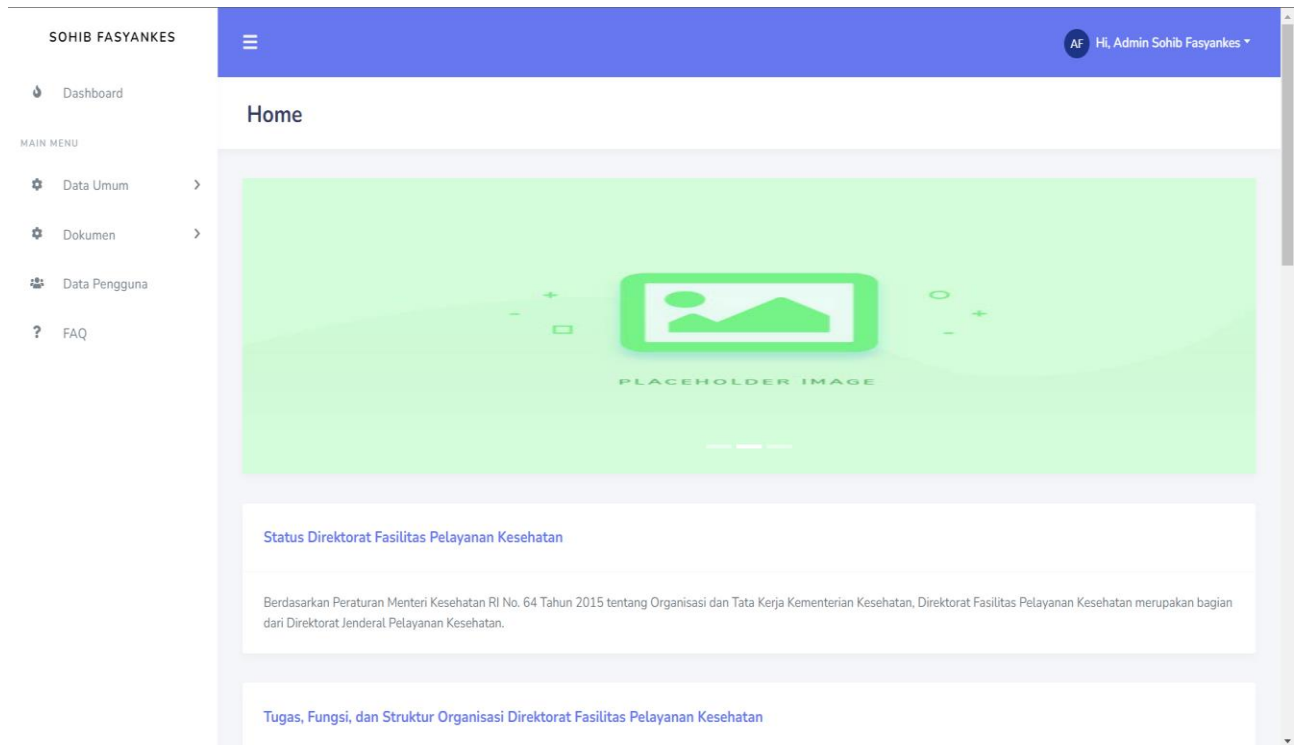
SOHIB FASYANKES

Dashboard

MAIN MENU

Data Umum

Dokumen

Data Pengguna

? FAQ

AF Hi, Admin Sohib Fasyankes

Home

PLACEHOLDER IMAGE

Status Direktorat Fasilitas Pelayanan Kesehatan

Berdasarkan Peraturan Menteri Kesehatan RI No. 64 Tahun 2015 tentang Organisasi dan Tata Kerja Kementerian Kesehatan, Direktorat Fasilitas Pelayanan Kesehatan merupakan bagian dari Direktorat Jenderal Pelayanan Kesehatan.

Tugas, Fungsi, dan Struktur Organisasi Direktorat Fasilitas Pelayanan Kesehatan